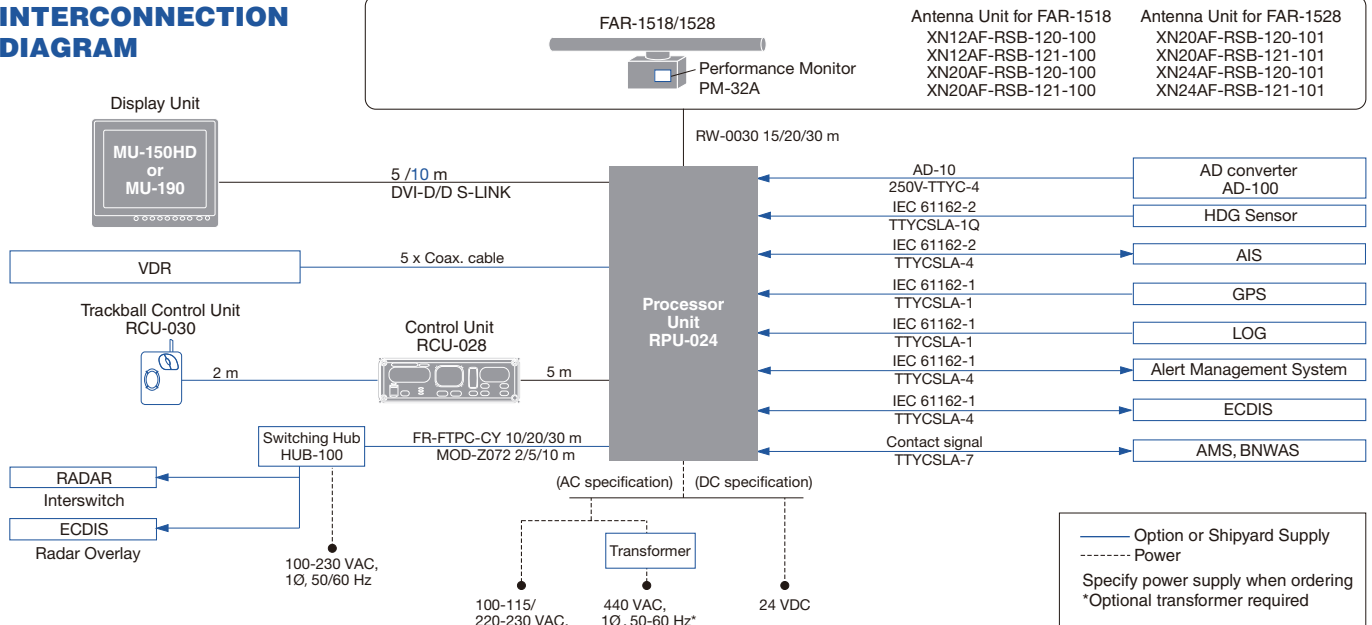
INTERCONNECTION DIAGRAM

FAR-1518/1528

Performance Monitor PM-32A

Antenna Unit for FAR-1518
XN12AF-RSB-120-100
XN12AF-RSB-121-100
XN20AF-RSB-120-100
XN20AF-RSB-121-100

Antenna Unit for FAR-1528
XN20AF-RSB-120-101
XN20AF-RSB-121-101
XN24AF-RSB-120-101
XN24AF-RSB-121-101

RW-0030 15/20/30 m

Display Unit

MU-150HD or MU-190

5 /10 m
DVI-D/D S-LINK

VDR

5 x Coax. cable

Trackball Control Unit RCU-030

2 m

Control Unit RCU-028

5 m

Processor Unit RPU-024

Switching Hub HUB-100

FR-FTPC-CY 10/20/30 m
MOD-Z072 2/5/10 m

RADAR
Interswitch

ECDIS
Radar Overlay

100-230 VAC, 1Ø, 50/60 Hz

(AC specification)

(DC specification)

Transformer

100-115/ 220-230 VAC,

440 VAC, 1Ø, 50-60 Hz*

24 VDC

AD-10
250V-TTYC-4

AD converter AD-100

IEC 61162-2
TTYCSLA-1Q

HDG Sensor

IEC 61162-2
TTYCSLA-4

AIS

IEC 61162-1
TTYCSLA-1

GPS

IEC 61162-1
TTYCSLA-1

LOG

IEC 61162-1
TTYCSLA-4

Alert Management System

IEC 61162-1
TTYCSLA-4

ECDIS

Contact signal
TTYCSLA-7

AMS, BNWAS

Option or Shipyard Supply
Power

Specify power supply when ordering
*Optional transformer required